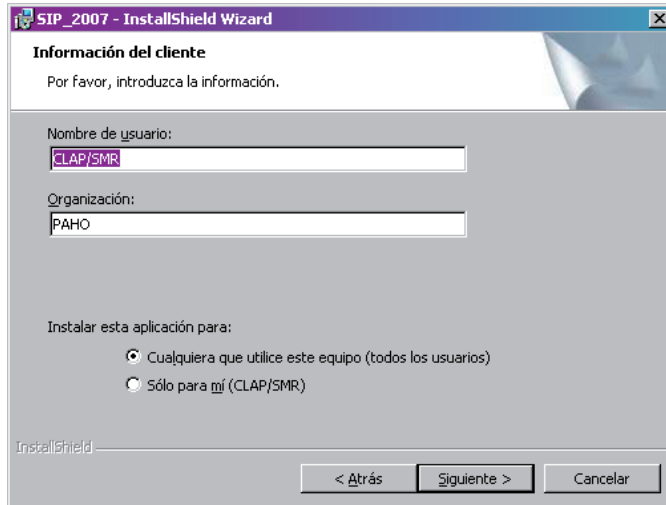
SIP_2007 - InstallShield Wizard

Información del cliente

Por favor, introduzca la información.

Nombre de usuario:

CLAP/SMR

Organización:

PAHO

Instalar esta aplicación para:

Cualquiera que utilice este equipo (todos los usuarios)

Sólo para mí (CLAP/SMR)

InstallShield

< Atrás

Siguiente >

Cancelar